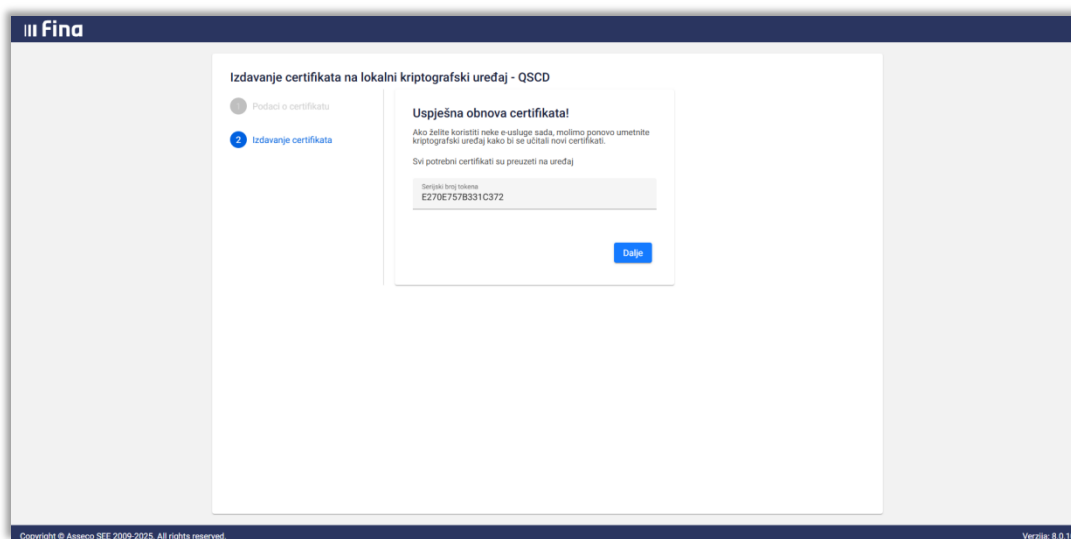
Fina

Izdavanje certifikata na lokalni kriptografski uređaj - QSCD

1 Podaci o certifikatu

2 Izdavanje certifikata

Uspješna obnova certifikata!

Ako želite koristiti neke e-usluge sada, molimo ponovo umetnite kriptografski uređaj kako bi se učitali novi certifikati.

Svi potrebni certifikati su preuzeti na uređaj

Serijski broj tokena
E270E757B331C372

Dalje

Copyright © Asseco SEE 2009-2025. All rights reserved.

Verzija: 8.0.1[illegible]